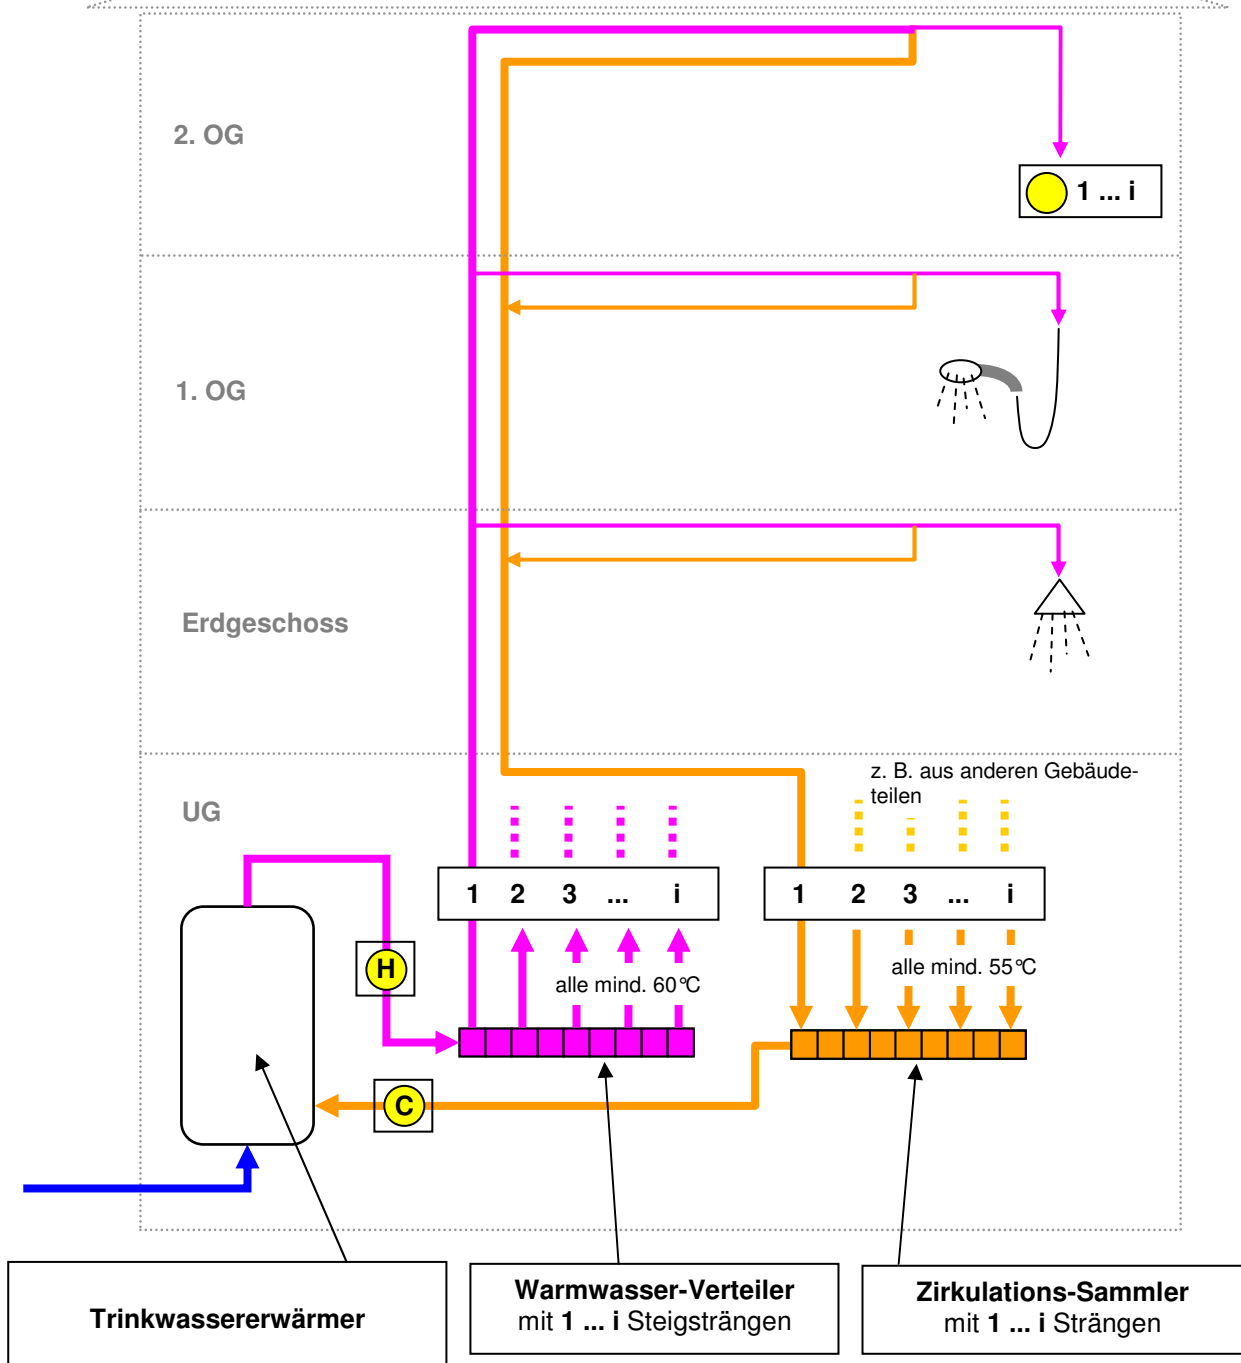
2. OG

1 ... i

1. OG

Erdgeschoss

UG

z. B. aus anderen Gebäudeteilen

1 2 3 ... i

1 2 3 ... i

H

alle mind. 60°C

alle mind. 55°C

C

Trinkwassererwärmer

**Warmwasser-Verteiler**
mit **1 ... i** Steigsträngen

**Zirkulations-Sammler**
mit **1 ... i** Strängen